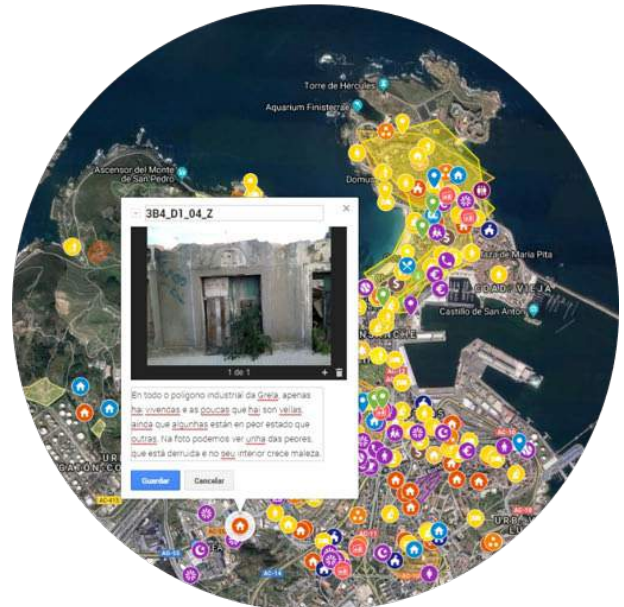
Torre de Hércules

Aquarium Finisterrae

Ascensor del Monte de San Pedro

Domus

Praza de María Pita

CIDADE VELLA

Castillo de San Antón

3B4_D1_04_Z

1 de 1

En todo o polígono industrial da Grela, apenas hai vivendas e as poucas que hai son vellas, ainda que algunhas están en peor estado que outras. Na foto podemos ver unha das peores, que está derruida e no seu interior crece maleza.

Guardar

Cancelar

AC-10

AC-14

AC-11

AC-415